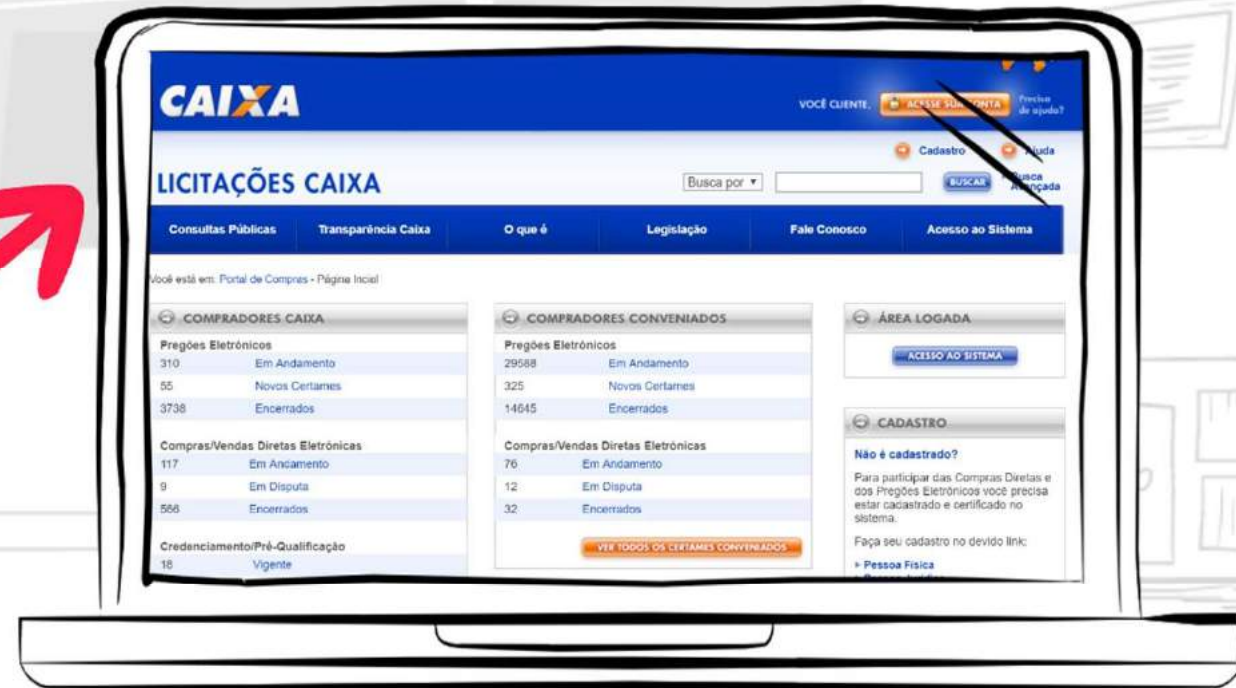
CAIXA

VOCÊ CLIENTE, ACESSE SUA CONTA Precisa de ajuda?

Cadastro Ajuda

LICITAÇÕES CAIXA

Busca por ▾ BUSCAR Busca Avançada

Consultas Públicas | Transparência Caixa | O que é | Legislação | Fale Conosco | Acesso ao Sistema

Você está em: Portal de Compras - Página Inicial

COMPRADORES CAIXA

Pregões Eletrônicos

| | |
|---|---|
| 310 | Em Andamento |
| 55 | Novos Certames |
| 3738 | Encerrados |

Compras/Vendas Diretas Eletrônicas

| | |
|---|---|
| 117 | Em Andamento |
| 9 | Em Disputa |
| 586 | Encerrados |

Credenciamento/Pré-Qualificação

| | |
|---|---|
| 18 | Vigente |

COMPRADORES CONVENIADOS

Pregões Eletrônicos

| | |
|---|---|
| 29588 | Em Andamento |
| 325 | Novos Certames |
| 14645 | Encerrados |

Compras/Vendas Diretas Eletrônicas

| | |
|---|---|
| 76 | Em Andamento |
| 12 | Em Disputa |
| 32 | Encerrados |

VER TODOS OS CERTAMES CONVENIADOS

ÁREA LOGADA

ACESSO AO SISTEMA

CADASTRO

Não é cadastrado?

Para participar das Compras Diretas e dos Pregões Eletrônicos você precisa estar cadastrado e certificado no sistema.

Faça seu cadastro no devido link:

▸ Pessoa Física
▸ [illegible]